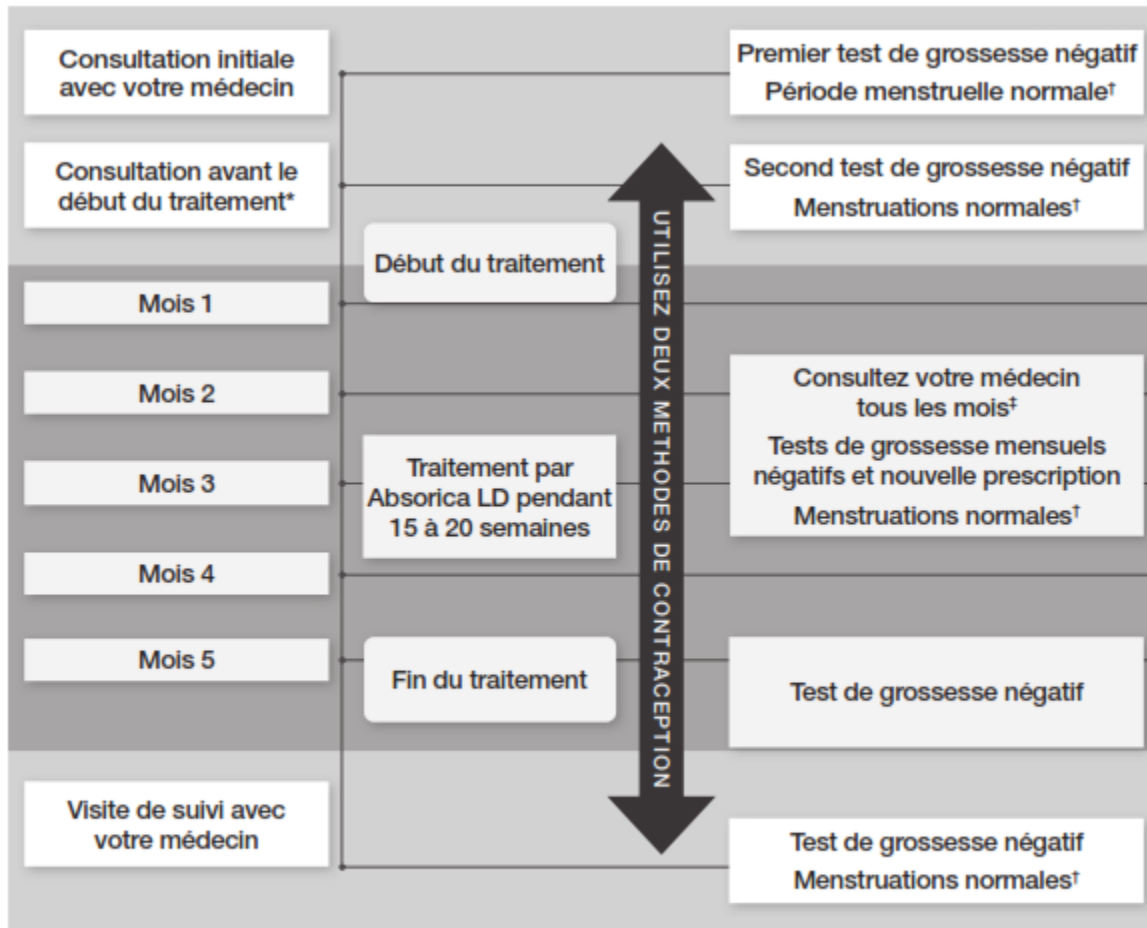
Consultation initiale avec votre médecin

Premier test de grossesse négatif
Période menstruelle normale†

Consultation avant le début du traitement*

Second test de grossesse négatif
Menstruations normales†

Début du traitement

Mois 1

Mois 2

Consultez votre médecin tous les mois‡
Tests de grossesse mensuels négatifs et nouvelle prescription
Menstruations normales†

Mois 3

Traitement par Absorica LD pendant 15 à 20 semaines

Mois 4

Mois 5

Fin du traitement

Test de grossesse négatif

Visite de suivi avec votre médecin

Test de grossesse négatif
Menstruations normales†

UTILISEZ DEUX METHODES DE CONTRACEPTION